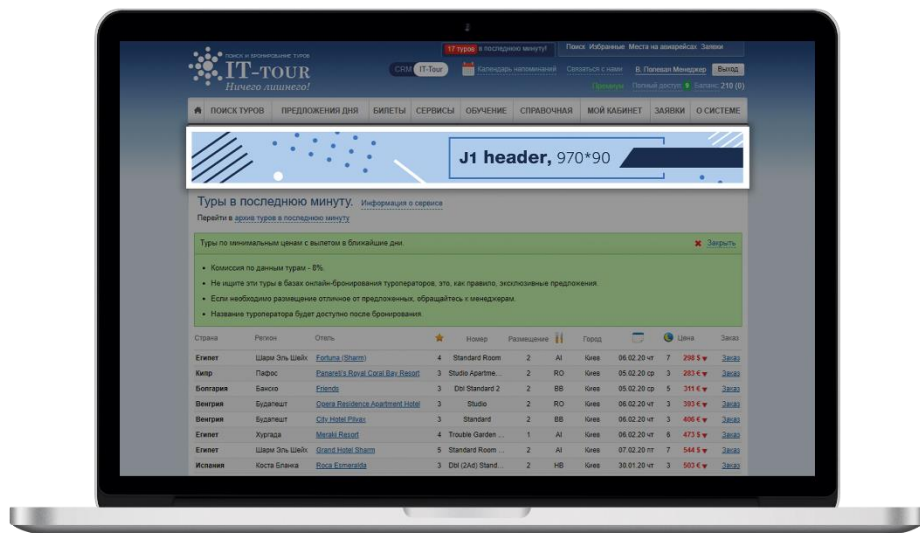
ПОИСК И БРОНИРОВАНИЕ ТУРОВ
IT-TOUR
Ничего лишнего!

17 туров в последнюю минуту!

Поиск Избранные Места на авиарейсах Заявки

CRM IT-Tour

Календарь напоминаний Связаться с нами В. Палеева Менеджер Выход

Премиум Полный доступ Баланс: 210 (0)

ПОИСК ТУРОВ ПРЕДЛОЖЕНИЯ ДНЯ БИЛЕТЫ СЕРВИСЫ ОБУЧЕНИЕ СПРАВОЧНАЯ МОЙ КАБИНЕТ ЗАЯВКИ О СИСТЕМЕ

J1 header, 970*90

Туры в последнюю минуту. Информация о сервисе

Перейти в архив туров в последнюю минуту

Туры по минимальным ценам с вылетом в ближайшие дни.

Закрыть

• Комиссия по данным турам - 8%.
• Не ищите эти туры в базах онлайн-бронирования туроператоров, это, как правило, эксклюзивные предложения.
• Если необходимо размещение отличное от предложенных, обращайтесь к менеджерам.
• Название туроператора будет доступно после бронирования.

| Страна | Регион | Отель | | Номер | Размещение | | Город | | | Цена | |
|---|---|---|---|---|---|---|---|---|---|---|---|
| Египет | Шарм Эль Шейх | Fortuna (Sharm) | 4 | Standard Room | 2 | AI | Киев | 06.02.20 чт | 7 | 298 $ | Заказ |
| Кипр | Пафос | Panareti's Royal Coral Bay Resort | 3 | Studio Apartme... | 2 | RO | Киев | 05.02.20 ср | 3 | 283 € | Заказ |
| Болгария | Банско | Friends | 3 | Dbl Standard 2 | 2 | BB | Киев | 05.02.20 ср | 5 | 311 € | Заказ |
| Венгрия | Будапешт | Opera Residence Apartment Hotel | 3 | Studio | 2 | RO | Киев | 06.02.20 чт | 3 | 393 € | Заказ |
| Венгрия | Будапешт | City Hotel Pilvax | 3 | Standard | 2 | BB | Киев | 06.02.20 чт | 3 | 406 € | Заказ |
| Египет | Хургада | Meraki Resort | 4 | Trouble Garden ... | 1 | AI | Киев | 06.02.20 чт | 6 | 473 $ | Заказ |
| Египет | Шарм Эль Шейх | Grand Hotel Sharm | 5 | Standard Room ... | 2 | AI | Киев | 07.02.20 пт | 7 | 544 $ | Заказ |
| Испания | Коста Бланка | Roca Esmeralda | 3 | Dbl (2Ad) Stand... | 2 | HB | Киев | 30.01.20 чт | 3 | 503 € | Заказ |